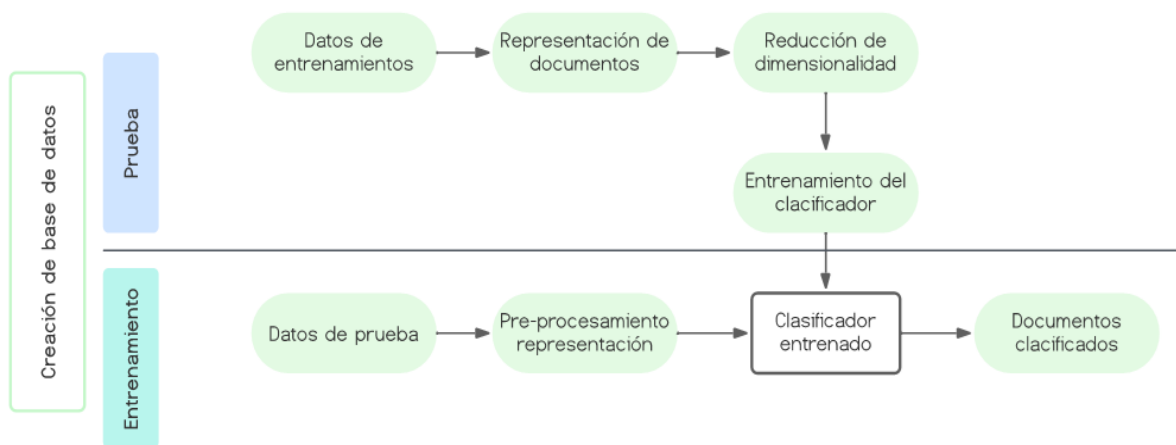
Creación de base de datos

Prueba

Datos de entrenamientos

Representación de documentos

Reducción de dimensionalidad

Entrenamiento del clacificador

Entrenamiento

Datos de prueba

Pre-procesamiento representación

Clasificador entrenado

Documentos clacificados